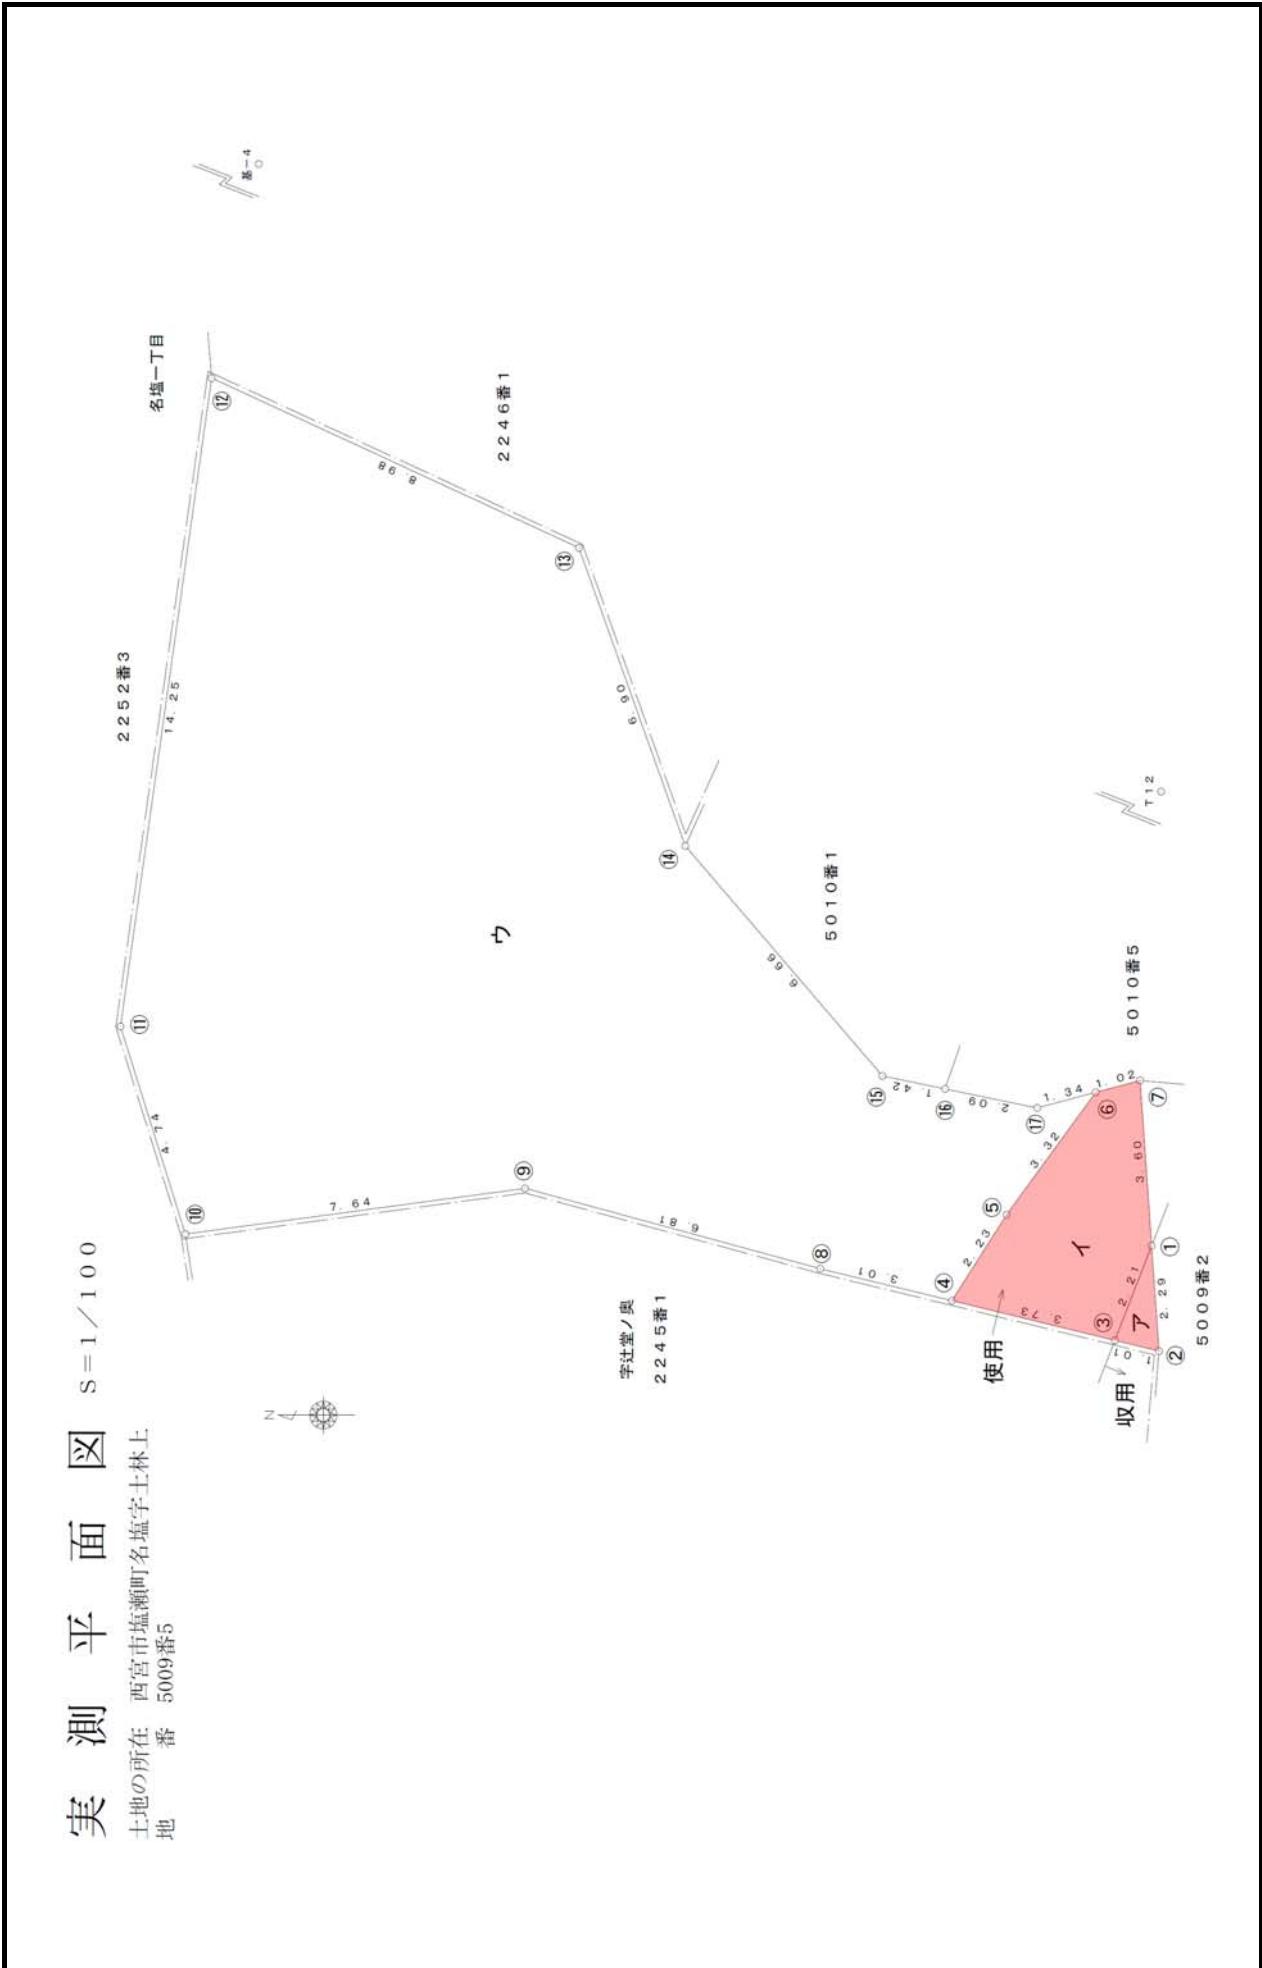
実 測 平 面 図 S＝1／100

土地の所在 西宮市塩瀬町名塩字土林上
地 番 5009番5

N

基－4

名塩一丁目

2246番1

2252番3

T12

5010番1

5010番5

5009番2

字辻堂ノ奥
2245番1

ア
イ
ウ

使用
収用

①②③④⑤⑥⑦⑧⑨⑩⑪⑫⑬⑭⑮⑯⑰

14.25
8.98
6.90
9.99
1.42
2.09
1.34
1.02
3.60
2.29
1.0
2.21
3.73
3.32
2.23
3.01
9.81
7.64
4.74